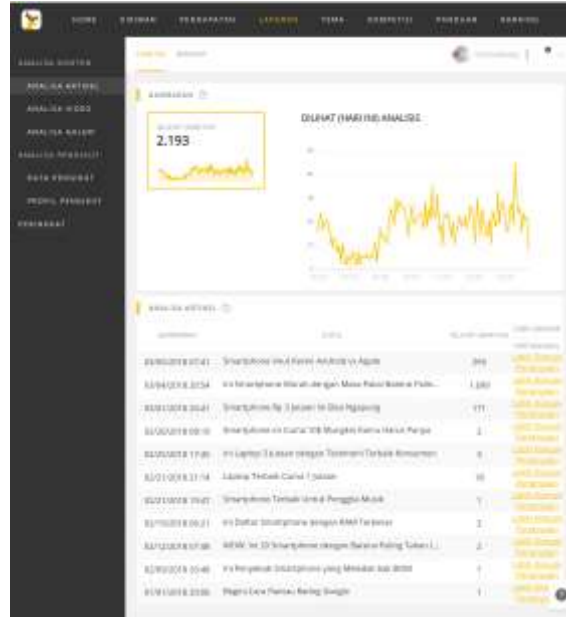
HOME KIRIMAN PENDAPATAN LAPORAN TEMA KOMPETISI PANDUAN BANTUAN

ANALISA KONTEN
ANALISA ARTIKEL
ANALISA VIDEO
ANALISA GALERI
ANALISA PENGIKUT
DATA PENGIKUT
PROFIL PENGIKUT
PEMBACA

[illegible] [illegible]

RANGKUMAN

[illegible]
2.193

DILIHAT (HARIAN) ANALISIS

ANALISA ARTIKEL

| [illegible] | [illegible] | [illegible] | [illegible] |
|---|---|---|---|
| 03/05/2018 07:41 | Smartphone Heul Kedab Android vs Apple | 366 | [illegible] |
| 02/04/2018 20:54 | Ini Smartphone Murah dengan Masa Pakai Baterai Palin... | 1.280 | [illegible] |
| 03/01/2018 20:41 | Smartphone Rp 3 Jutaan Ini Oke Ngapung | 171 | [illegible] |
| 02/28/2018 09:10 | Smartphone ini Cuma 10$ Mungkin Kamu Harus Punya | 2 | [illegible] |
| 02/25/2018 17:46 | Ini Laptop 13-Inch dengan Tampilan Terbaik Konsumen | 6 | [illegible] |
| 02/21/2018 21:14 | Laptop Terbaik Cuma 1 Jutaan | 35 | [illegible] |
| 02/21/2018 19:41 | Smartphone Terbaik Untuk Pengguna Musik | 1 | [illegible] |
| 02/15/2018 09:21 | Ini Daftar Smartphone dengan RAM Terbesar | 2 | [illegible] |
| 02/12/2018 07:38 | WOW, Ini 10 Smartphone dengan Baterai Paling Tahan L... | 2 | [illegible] |
| 02/05/2018 20:48 | Ini Penjelasan Smartphone yang Meledak saat BBM | 1 | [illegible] |
| 01/31/2018 20:08 | Begini Cara Nampang Ranking Google | 1 | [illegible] |